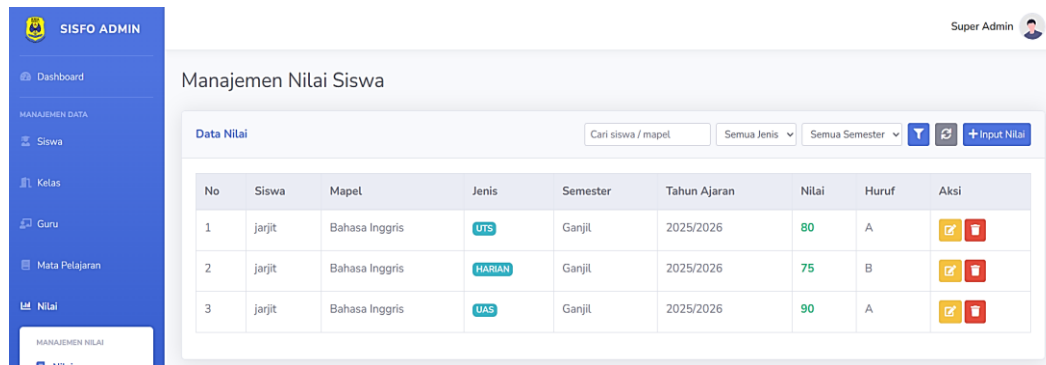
SISFO ADMIN

Dashboard

MANAJEMEN DATA

Siswa

Kelas

Guru

Mata Pelajaran

Nilai

MANAJEMEN NILAI

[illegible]

Super Admin

Manajemen Nilai Siswa

Data Nilai

Cari siswa / mapel

Semua Jenis

Semua Semester

+ Input Nilai

| No | Siswa | Mapel | Jenis | Semester | Tahun Ajaran | Nilai | Huruf | Aksi |
|---|---|---|---|---|---|---|---|---|
| 1 | jarjit | Bahasa Inggris | UTS | Ganjil | 2025/2026 | 80 | A | |
| 2 | jarjit | Bahasa Inggris | HARIAN | Ganjil | 2025/2026 | 75 | B | |
| 3 | jarjit | Bahasa Inggris | UAS | Ganjil | 2025/2026 | 90 | A | |